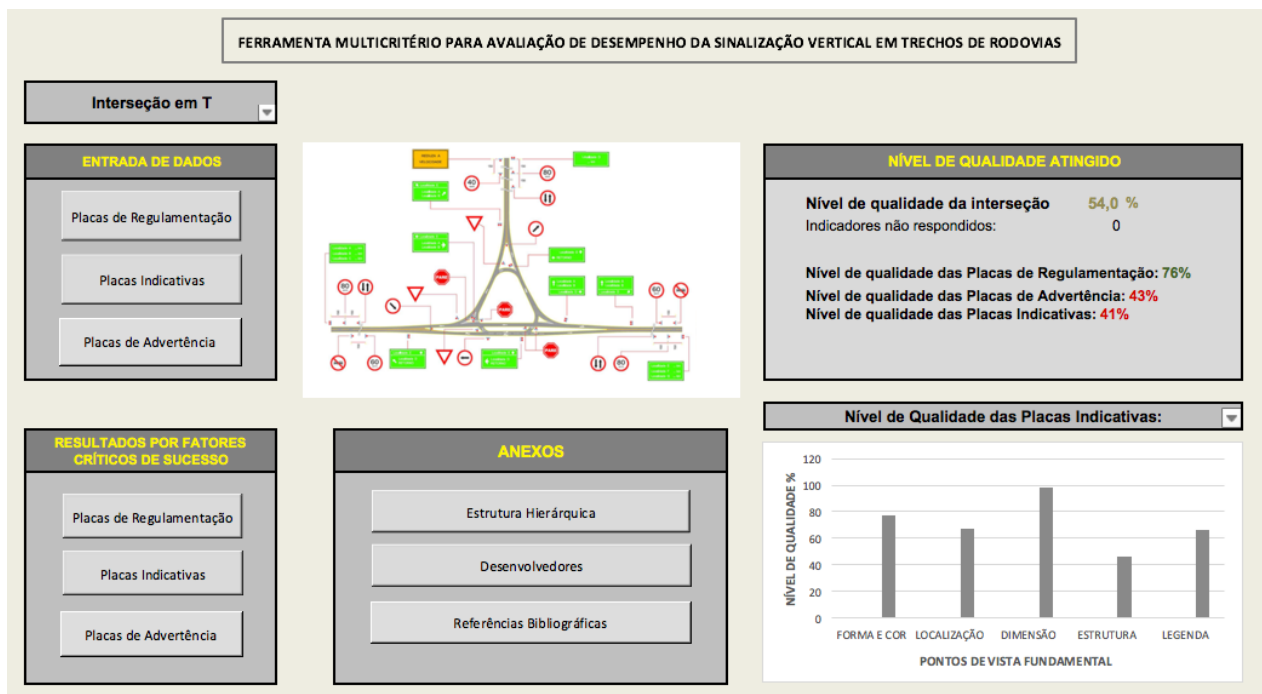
FERRAMENTA MULTICRITÉRIO PARA AVALIAÇÃO DE DESEMPENHO DA SINALIZAÇÃO VERTICAL EM TRECHOS DE RODOVIAS

Interseção em T

ENTRADA DE DADOS

Placas de Regulamentação

Placas Indicativas

Placas de Advertência

40

60

60

60

60

NÍVEL DE QUALIDADE ATINGIDO

Nível de qualidade da interseção 54,0 %

Indicadores não respondidos: 0

Nível de qualidade das Placas de Regulamentação: 76%

Nível de qualidade das Placas de Advertência: 43%

Nível de qualidade das Placas Indicativas: 41%

Nível de Qualidade das Placas Indicativas:

RESULTADOS POR FATORES CRÍTICOS DE SUCESSO

Placas de Regulamentação

Placas Indicativas

Placas de Advertência

ANEXOS

Estrutura Hierárquica

Desenvolvedores

Referências Bibliográficas

NÍVEL DE QUALIDADE %

120
100
80
60
40
20
0

FORMA E COR LOCALIZAÇÃO DIMENSÃO ESTRUTURA LEGENDA

PONTOS DE VISTA FUNDAMENTAL